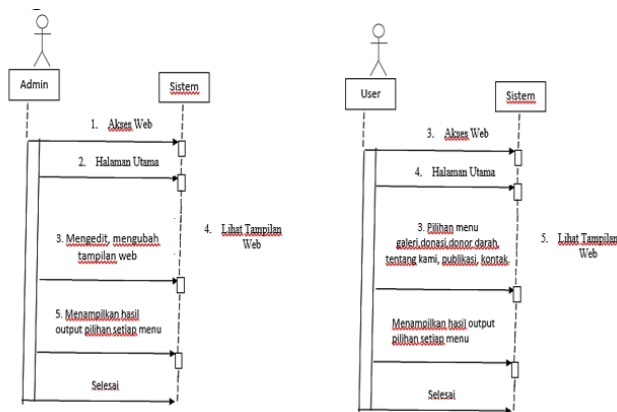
Admin

Sistem

1. Akses Web

2. Halaman Utama

3. Mengedit, mengubah tampilan web

4. Lihat Tampilan Web

5. Menampilkan hasil output pilihan setiap menu

Selesai

User

Sistem

3. Akses Web

4. Halaman Utama

3. Pilihan menu galeri,donasi,donor darah, tentang kami, publikasi, kontak

5. Lihat Tampilan Web

Menampilkan hasil output pilihan setiap menu

Selesai